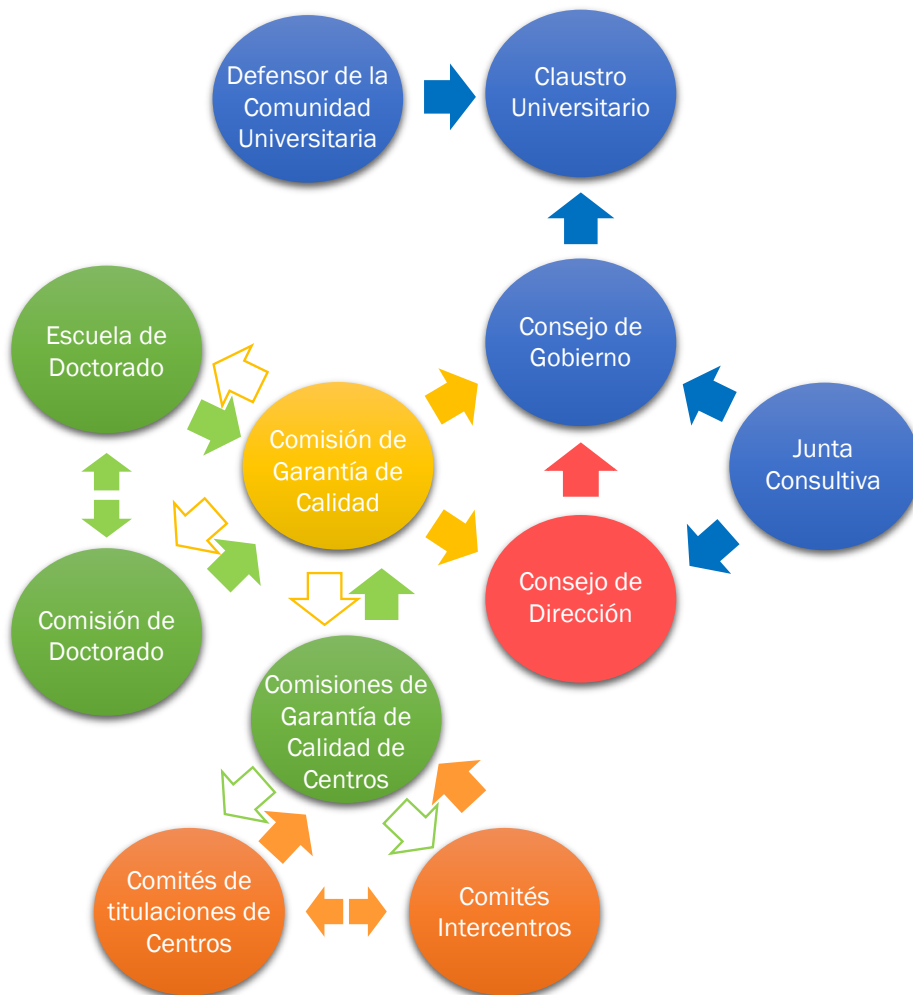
Defensor de la Comunidad Universitaria

Claustro Universitario

Escuela de Doctorado

Consejo de Gobierno

Comisión de Garantía de Calidad

Junta Consultiva

Comisión de Doctorado

Consejo de Dirección

Comisiones de Garantía de Calidad de Centros

Comités de titulaciones de Centros

Comités Intercentros